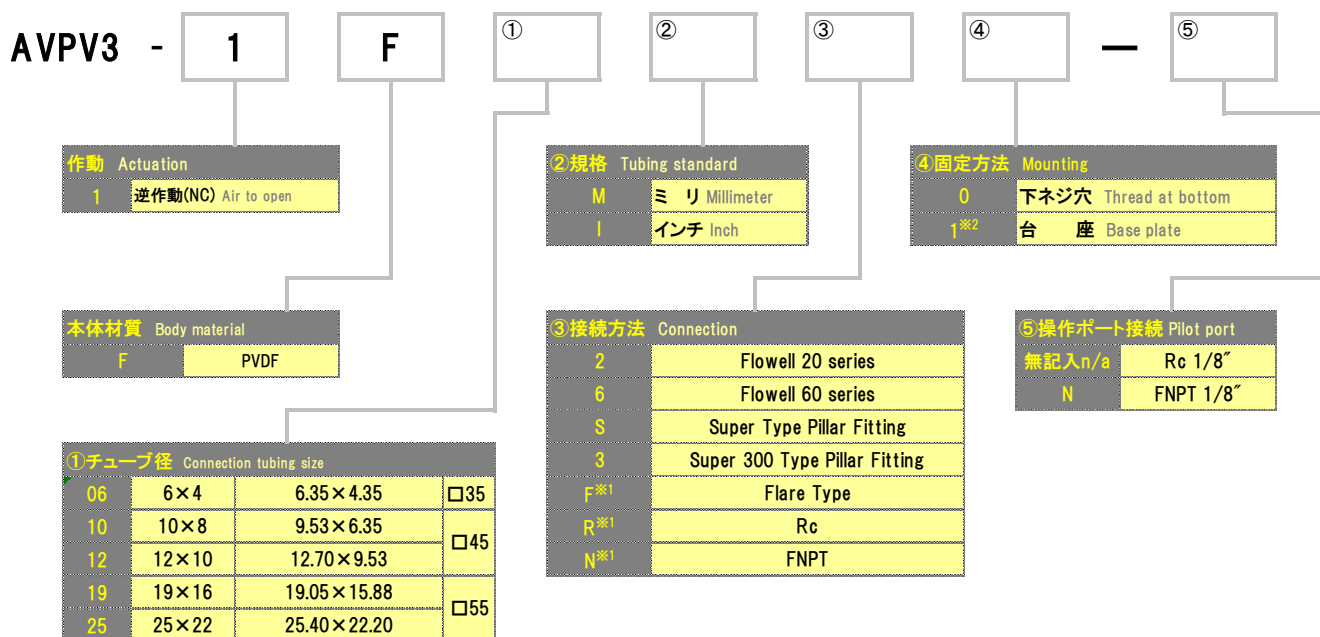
AVPV3 - 1 F ① ② ③ ④ — ⑤

作動 Actuation

| 1 | 逆作動(NC) Air to open |
|---|---|

本体材質 Body material

| F | PVDF |
|---|---|

①チューブ径 Connection tubing size

| 06 | 6×4 | 6.35×4.35 | □35 |
|---|---|---|---|
| 10 | 10×8 | 9.53×6.35 | □45 |
| 12 | 12×10 | 12.70×9.53 | |
| 19 | 19×16 | 19.05×15.88 | □55 |
| 25 | 25×22 | 25.40×22.20 | |

②規格 Tubing standard

| M | ミ リ Millimeter |
|---|---|
| I | インチ Inch |

③接続方法 Connection

| 2 | Flowell 20 series |
|---|---|
| 6 | Flowell 60 series |
| S | Super Type Pillar Fitting |
| 3 | Super 300 Type Pillar Fitting |
| F※1 | Flare Type |
| R※1 | Rc |
| N※1 | FNPT |

④固定方法 Mounting

| 0 | 下ネジ穴 Thread at bottom |
|---|---|
| 1※2 | 台 座 Base plate |

⑤操作ポート接続 Pilot port

| 無記入n/a | Rc 1/8″ |
|---|---|
| N | FNPT 1/8″ |